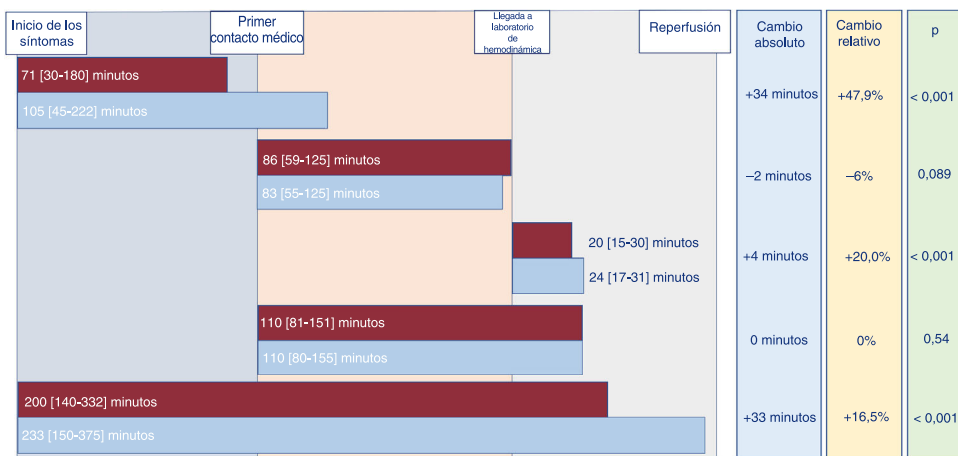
Inicio de los síntomas

Primer contacto médico

Llegada a laboratorio de hemodinámica

Reperfusión

Cambio absoluto

Cambio relativo

p

71 [30-180] minutos

105 [45-222] minutos

+34 minutos

+47,9%

< 0,001

86 [59-125] minutos

83 [55-125] minutos

−2 minutos

−6%

0,089

20 [15-30] minutos

24 [17-31] minutos

+4 minutos

+20,0%

< 0,001

110 [81-151] minutos

110 [80-155] minutos

0 minutos

0%

0,54

200 [140-332] minutos

233 [150-375] minutos

+33 minutos

+16,5%

< 0,001